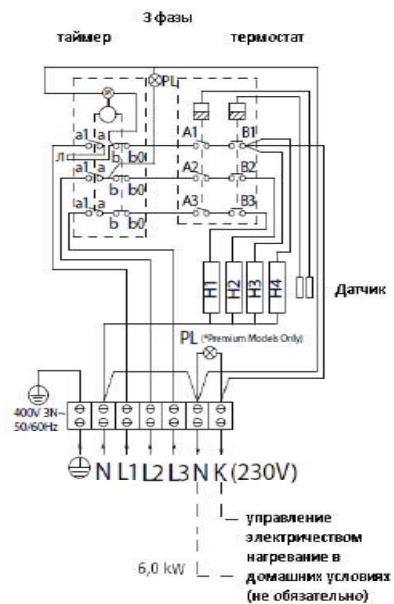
3 фазы

таймер

термостат

PL

a1 a b b0

a1 a b b0

a1 a b b0

Л

A1 B1

A2 B2

A3 B3

H1 H2 H3 H4

Датчик

PL (*Premium Models Only)

400V 3N~ 50/60Hz

N L1 L2 L3 N K (230V)

управление электричеством нагревание в домашних условиях (не обязательно)

6,0 kW